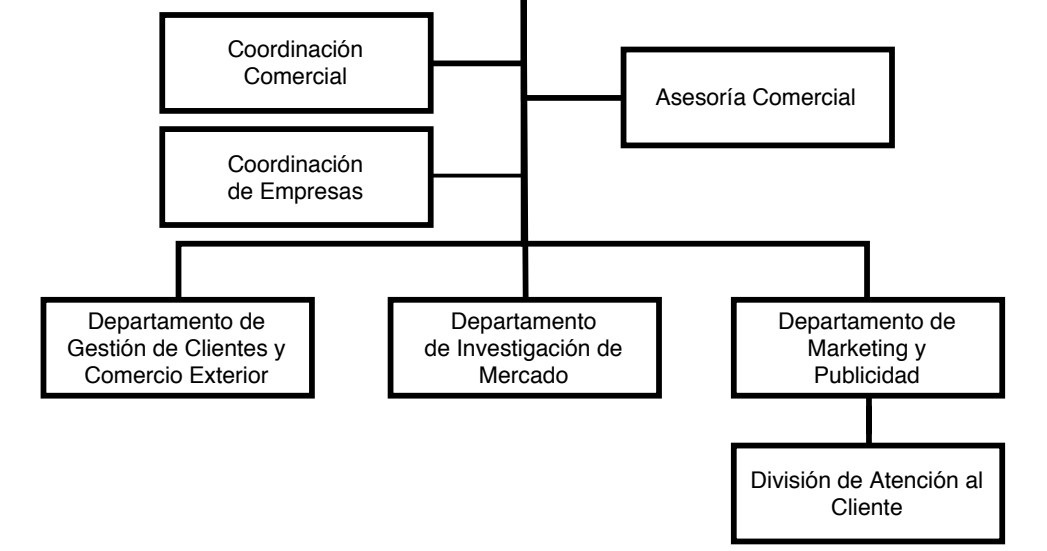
Coordinación Comercial

Asesoría Comercial

Coordinación de Empresas

Departamento de Gestión de Clientes y Comercio Exterior

Departamento de Investigación de Mercado

Departamento de Marketing y Publicidad

División de Atención al Cliente